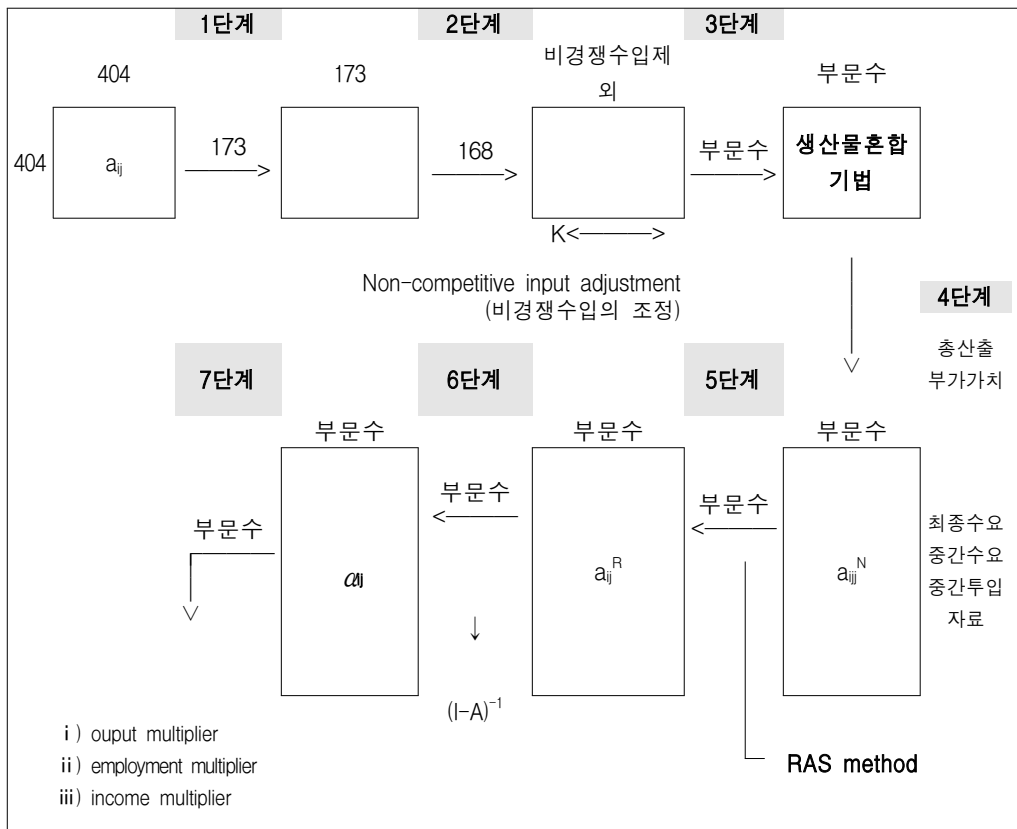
1단계

2단계

3단계

404

173

비경쟁수입제외

부문수

404

$a_{ij}$

173

168

부문수

생산물혼합기법

K<——>

Non-competitive input adjustment (비경쟁수입의 조정)

4단계

총산출
부가가치

7단계

6단계

5단계

부문수

부문수

부문수

부문수

부문수

부문수

$\alpha_{ij}$

$a_{ij}^R$

$a_{ij}^N$

최종수요
중간수요
중간투입
자료

↓

$(I-A)^{-1}$

i ) ouput multiplier
ii ) employment multiplier
iii ) income multiplier

RAS method